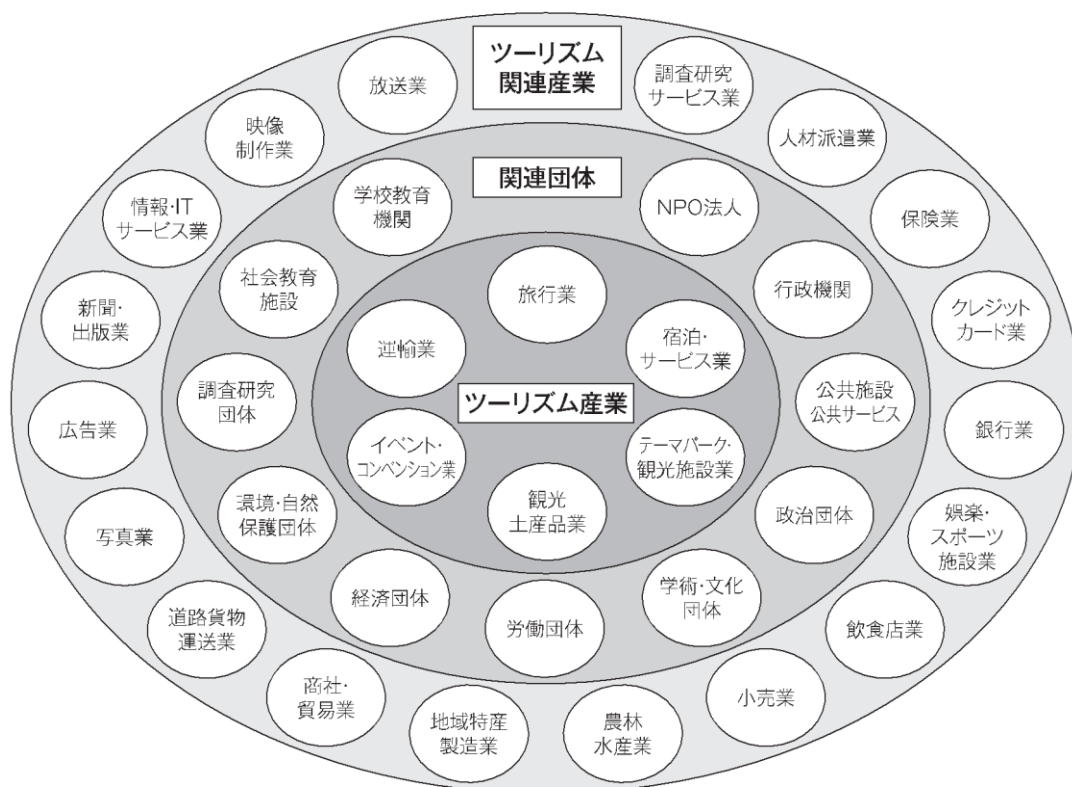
ツーリズム関連産業

放送業

調査研究サービス業

映像制作業

人材派遣業

関連団体

情報·ITサービス業

学校教育機関

NPO法人

保険業

社会教育施設

旅行業

行政機関

新聞·出版業

クレジットカード業

運輸業

宿泊·サービス業

調査研究団体

公共施設公共サービス

ツーリズム産業

広告業

銀行業

イベント·コンベンション業

テーマパーク·観光施設業

環境·自然保護団体

観光土産品業

政治団体

写真業

娯楽·スポーツ施設業

経済団体

学術·文化団体

労働団体

道路貨物運送業

飲食店業

商社·貿易業

小売業

地域特産製造業

農林水産業